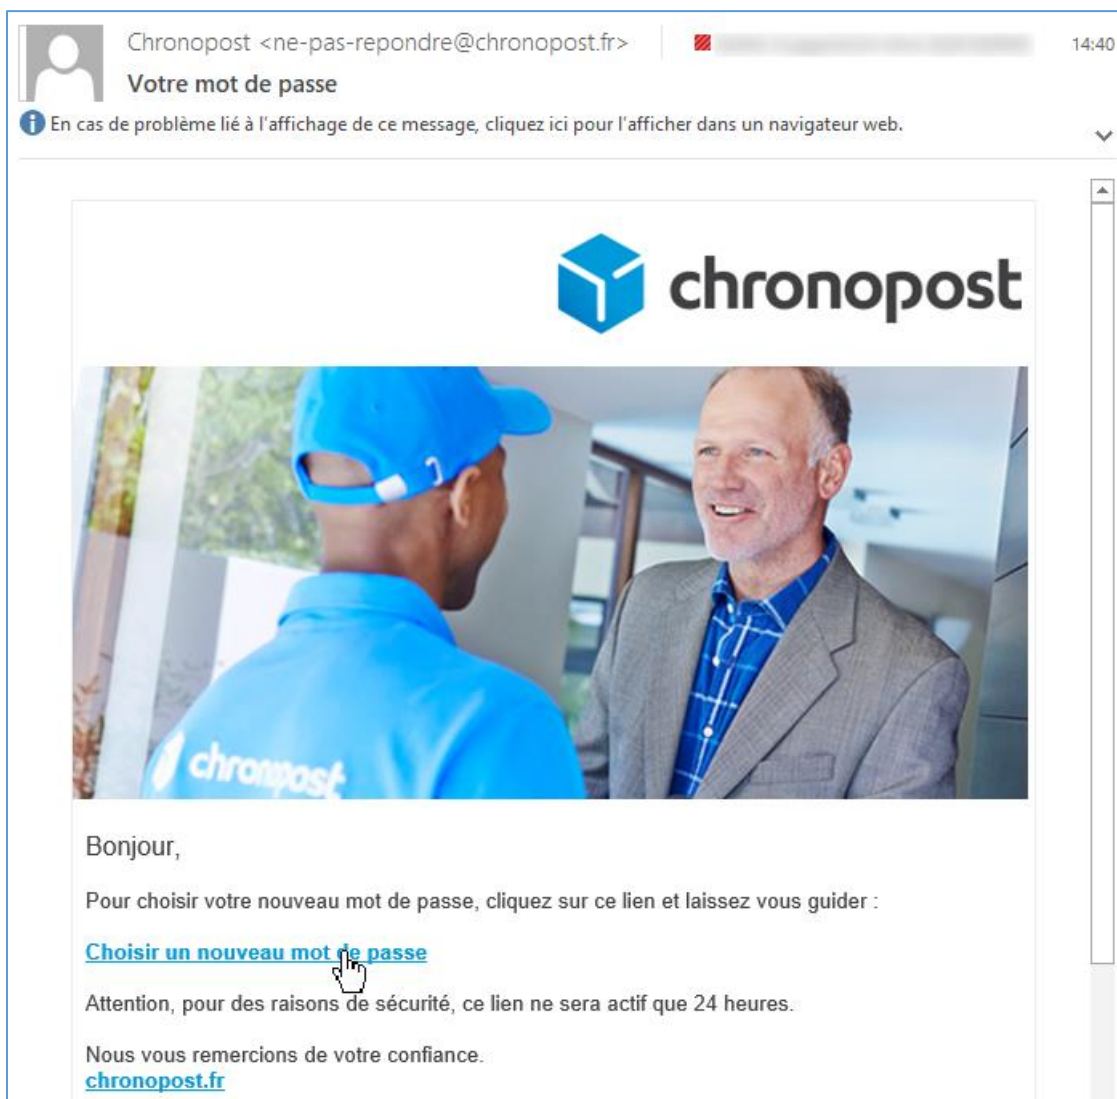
Chronopost <ne-pas-repondre@chronopost.fr> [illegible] 14:40

Votre mot de passe

En cas de problème lié à l'affichage de ce message, cliquez ici pour l'afficher dans un navigateur web.

chronopost

chronopost

Bonjour,

Pour choisir votre nouveau mot de passe, cliquez sur ce lien et laissez vous guider :

Choisir un nouveau mot de passe

Attention, pour des raisons de sécurité, ce lien ne sera actif que 24 heures.

Nous vous remercions de votre confiance.
chronopost.fr